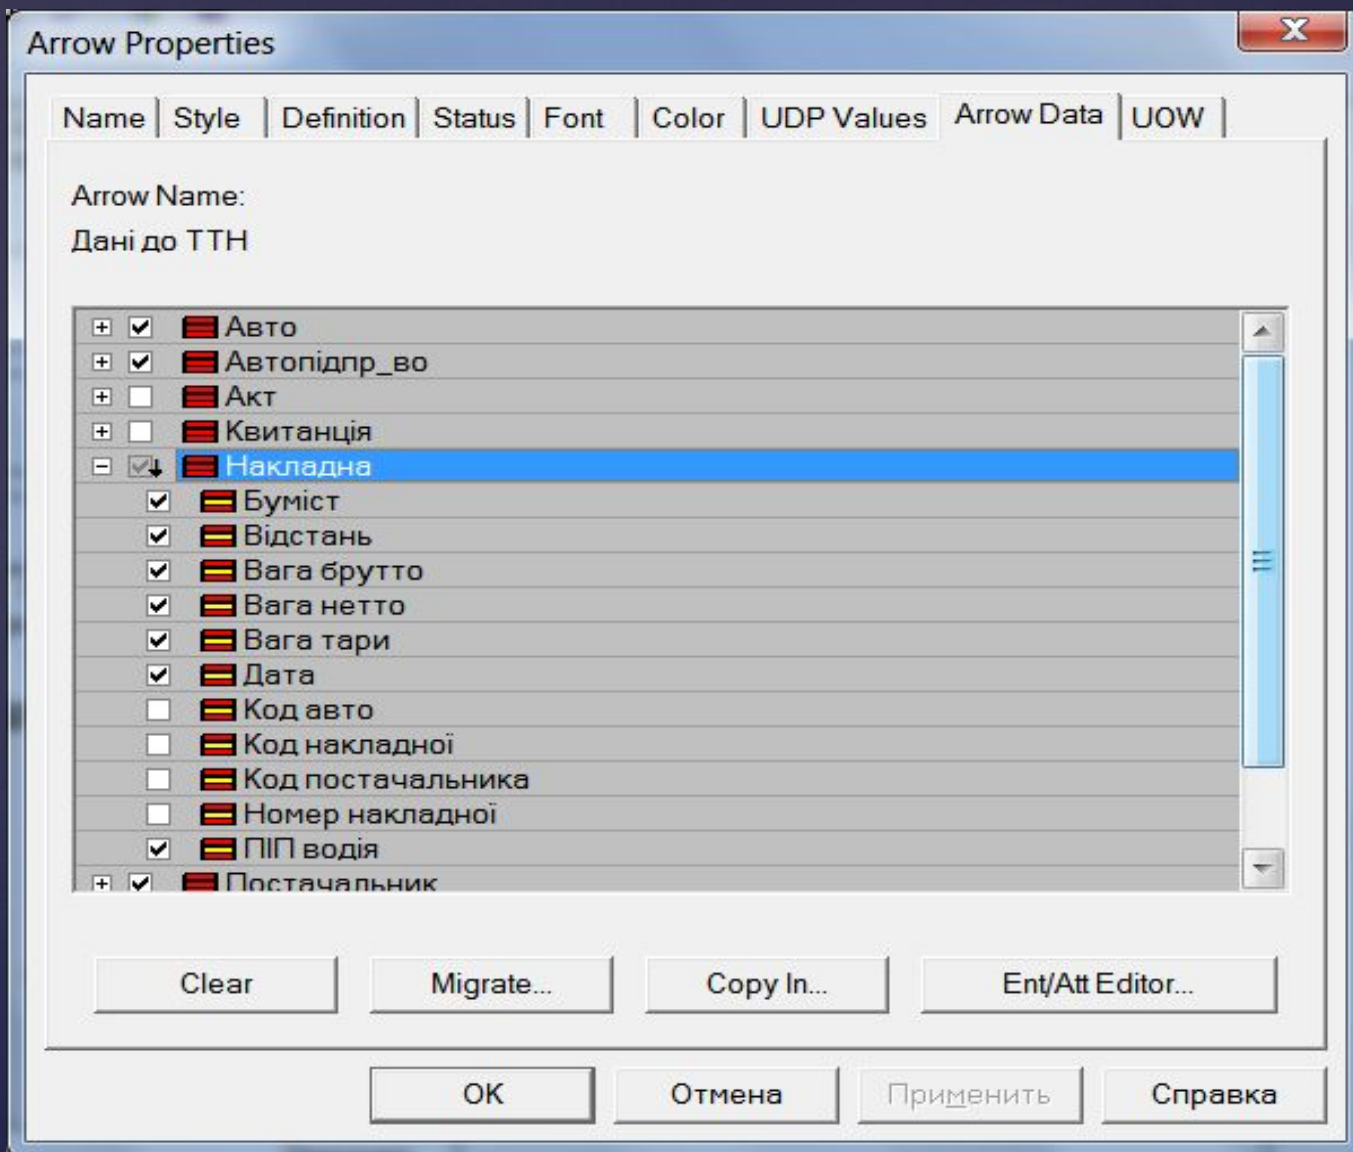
Arrow Properties

Name | Style | Definition | Status | Font | Color | UDP Values | Arrow Data | UOW

Arrow Name:
Дані до ТТН

Авто
Автопідпр_во
Акт
Квитанція
Накладна
Буміст
Відстань
Вага брутто
Вага нетто
Вага тари
Дата
Код авто
Код накладної
Код постачальника
Номер накладної
ПІП водія
Постачальник

Clear
Migrate...
Copy In...
Ent/Att Editor...

OK
Отмена
Применить
Справка